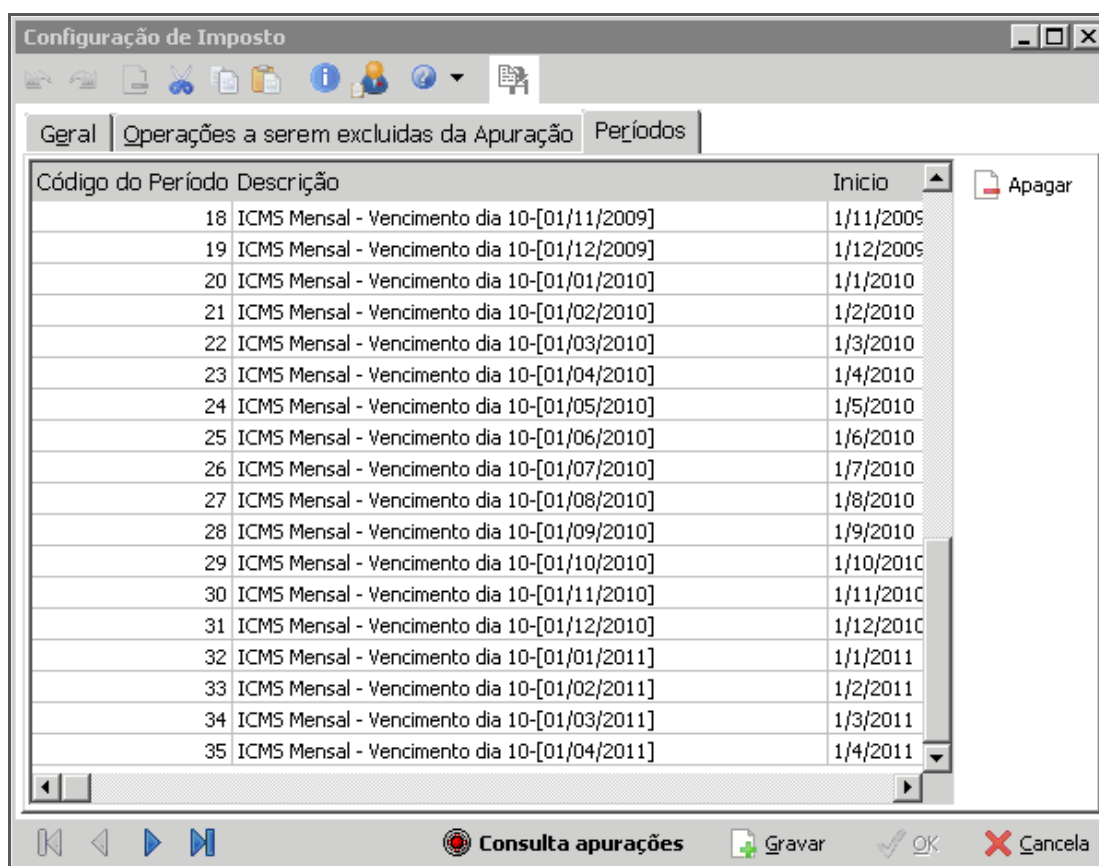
Configuração de Imposto

Geral | Operações a serem excluidas da Apuração | Períodos

| Código do Período | Descrição | Inicio |
|---|---|---|
| 18 | ICMS Mensal - Vencimento dia 10-[01/11/2009] | 1/11/2009 |
| 19 | ICMS Mensal - Vencimento dia 10-[01/12/2009] | 1/12/2009 |
| 20 | ICMS Mensal - Vencimento dia 10-[01/01/2010] | 1/1/2010 |
| 21 | ICMS Mensal - Vencimento dia 10-[01/02/2010] | 1/2/2010 |
| 22 | ICMS Mensal - Vencimento dia 10-[01/03/2010] | 1/3/2010 |
| 23 | ICMS Mensal - Vencimento dia 10-[01/04/2010] | 1/4/2010 |
| 24 | ICMS Mensal - Vencimento dia 10-[01/05/2010] | 1/5/2010 |
| 25 | ICMS Mensal - Vencimento dia 10-[01/06/2010] | 1/6/2010 |
| 26 | ICMS Mensal - Vencimento dia 10-[01/07/2010] | 1/7/2010 |
| 27 | ICMS Mensal - Vencimento dia 10-[01/08/2010] | 1/8/2010 |
| 28 | ICMS Mensal - Vencimento dia 10-[01/09/2010] | 1/9/2010 |
| 29 | ICMS Mensal - Vencimento dia 10-[01/10/2010] | 1/10/2010 |
| 30 | ICMS Mensal - Vencimento dia 10-[01/11/2010] | 1/11/2010 |
| 31 | ICMS Mensal - Vencimento dia 10-[01/12/2010] | 1/12/2010 |
| 32 | ICMS Mensal - Vencimento dia 10-[01/01/2011] | 1/1/2011 |
| 33 | ICMS Mensal - Vencimento dia 10-[01/02/2011] | 1/2/2011 |
| 34 | ICMS Mensal - Vencimento dia 10-[01/03/2011] | 1/3/2011 |
| 35 | ICMS Mensal - Vencimento dia 10-[01/04/2011] | 1/4/2011 |

Apagar

Consulta apurações  Gravar  OK  Cancela